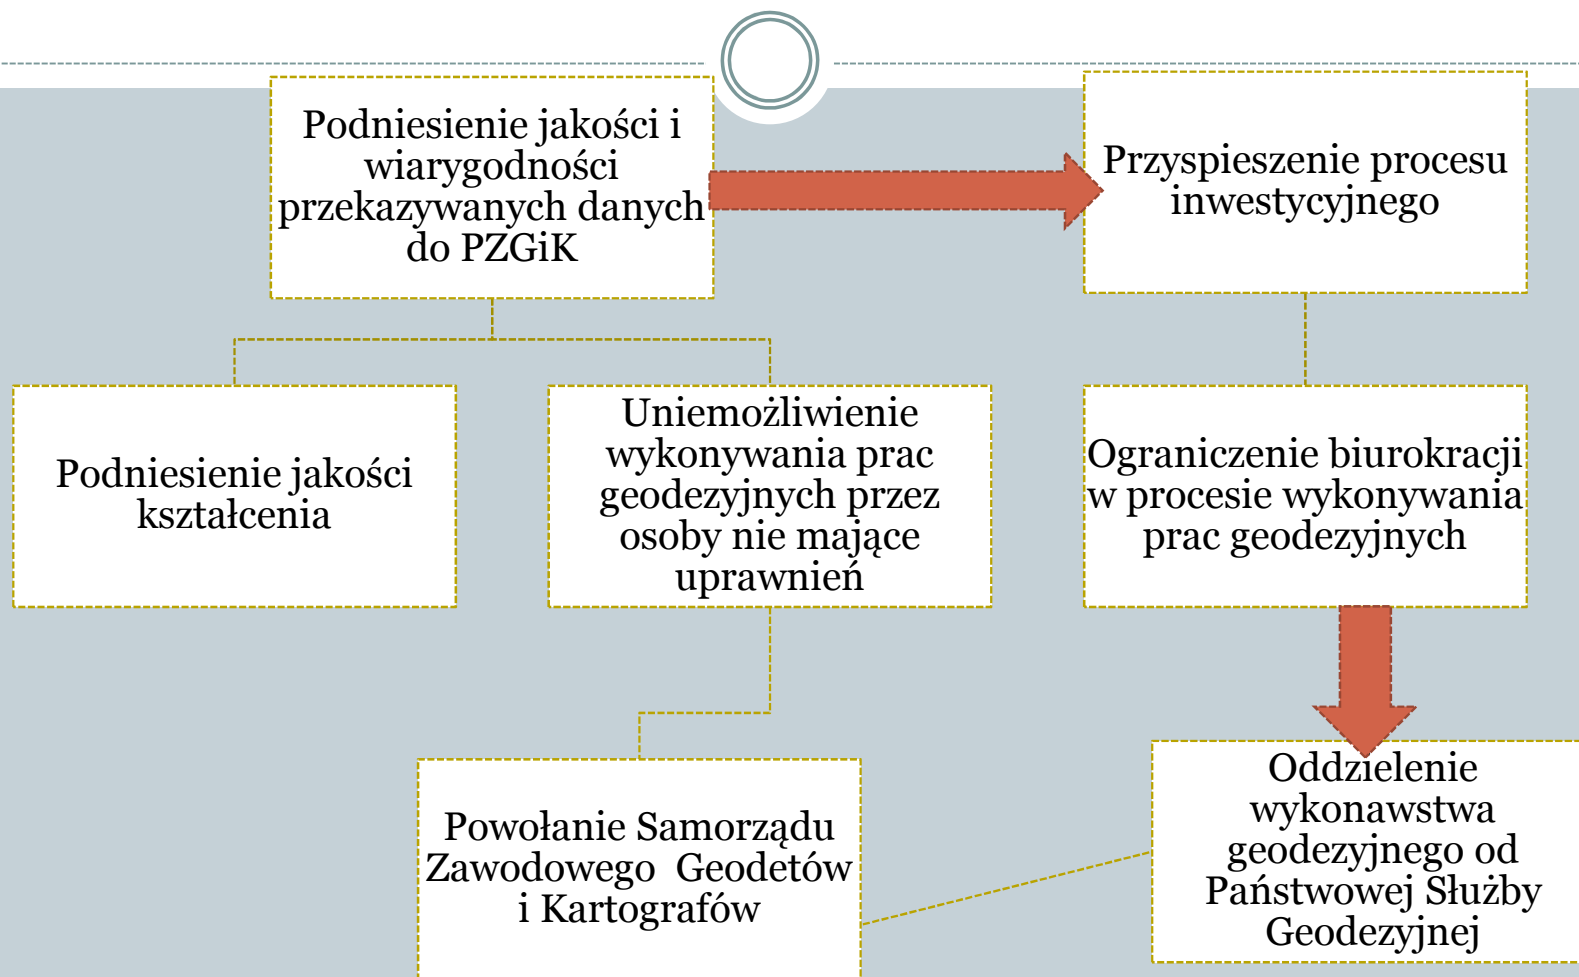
Podniesienie jakości i wiarygodności przekazywanych danych do PZGiK

Przyspieszenie procesu inwestycyjnego

Podniesienie jakości kształcenia

Uniemożliwienie wykonywania prac geodezyjnych przez osoby nie mające uprawnień

Ograniczenie biurokracji w procesie wykonywania prac geodezyjnych

Powołanie Samorządu Zawodowego Geodetów i Kartografów

Oddzielenie wykonawstwa geodezyjnego od Państwowej Służby Geodezyjnej